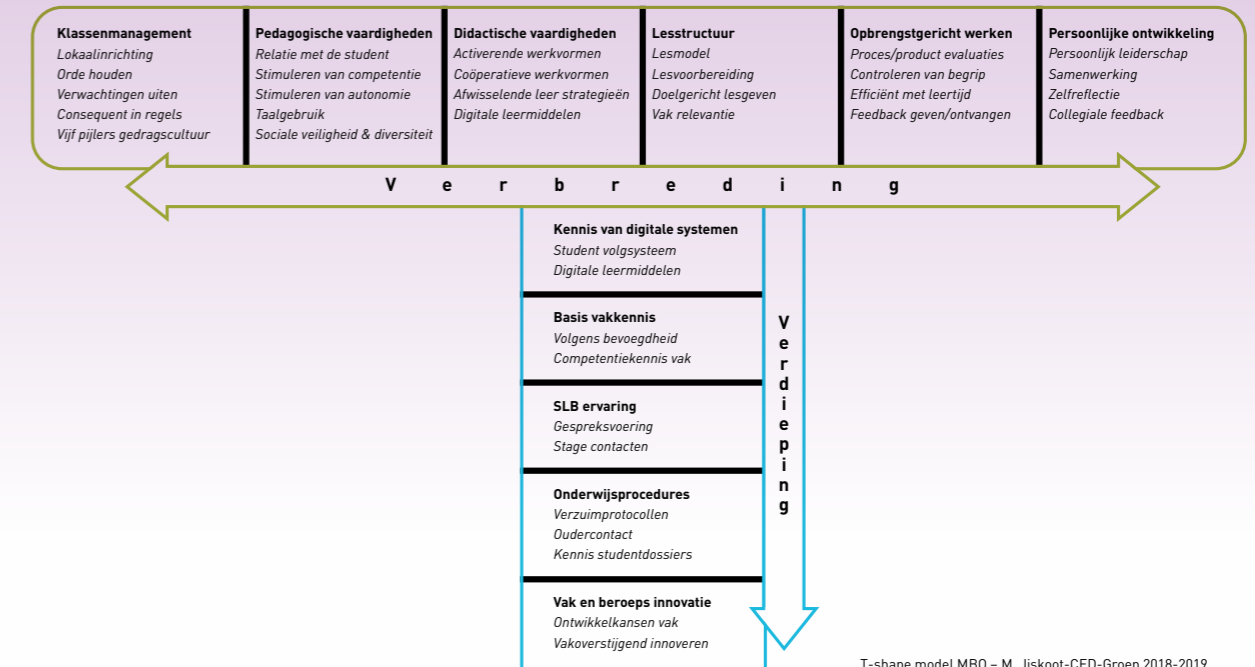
**Klassenmanagement**
*Lokaalinrichting*
*Orde houden*
*Verwachtingen uiten*
*Consequent in regels*
*Vijf pijlers gedragscultuur*

**Pedagogische vaardigheden**
*Relatie met de student*
*Stimuleren van competentie*
*Stimuleren van autonomie*
*Taalgebruik*
*Sociale veiligheid & diversiteit*

**Didactische vaardigheden**
*Activerende werkvormen*
*Coöperatieve werkvormen*
*Afwisselende leer strategieën*
*Digitale leermiddelen*

**Lesstructuur**
*Lesmodel*
*Lesvoorbereiding*
*Doelgericht lesgeven*
*Vak relevantie*

**Opbrengstgericht werken**
*Proces/product evaluaties*
*Controleren van begrip*
*Efficiënt met leertijd*
*Feedback geven/ontvangen*

**Persoonlijke ontwikkeling**
*Persoonlijk leiderschap*
*Samenwerking*
*Zelfreflectie*
*Collegiale feedback*

V e r b r e d i n g

**Kennis van digitale systemen**
*Student volgsysteem*
*Digitale leermiddelen*

**Basis vakkennis**
*Volgens bevoegdheid*
*Competentiekennis vak*

**SLB ervaring**
*Gespreksvoering*
*Stage contacten*

**Onderwijsprocedures**
*Verzuimprotocollen*
*Oudercontact*
*Kennis studentdossiers*

**Vak en beroeps innovatie**
*Ontwikkelkansen vak*
*Vakoverstijgend innoveren*

Verdieping

T-shape model MBO – M. Jiskoot-CFD-Groen 2018-2019